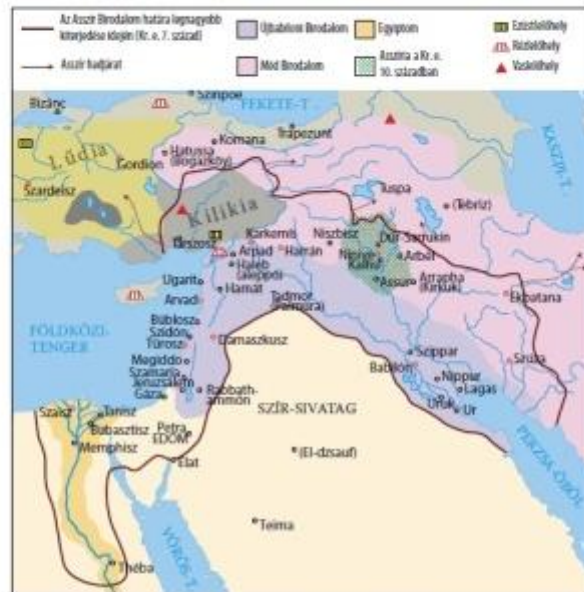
Az Asszír Birodalom határa legnagyobb kiterjedése idején (Kr. e. 7. század)
Asszír hadjárat
Újbabilóni Birodalom
Méd Birodalom
Egyiptom
Asszíria a Kr. e. 10. században
Ezüstlelőhely
Rézlelőhely
Vaslelőhely

Bizánc
Szinopé
FEKETE-T.
KASZPI-T.
Lüdia
Gordion
Komana
Hattusa (Boğazköy)
Trapezunt
Szardeisz
Kilikia
Tuspa
(Tebriz)
Tarszosz
Karkemis
Niszibisz
Dúr-Sarrukin
Arbél
Arpad
Harrán
Ninive
Kalhu
Halab (Aleppó)
Assur
Arrapha (Kirkuk)
Ugarit
Hamat
Ekbatana
Arvad
Tadmor (Palmüra)
FÖLDKÖZI-TENGER
Büblosz
Szidón
Türosz
Damaszkusz
Szuza
Megiddó
Szamaria
Jeruzsálem
Gáza
Rabbath-ammon
Szippar
Babilon
Nippur
Lagas
Uruk
Ur
SZÍR-SIVATAG
Szaisz
Tanisz
Bubasztisz
Memphisz
Petra
EDOM
Elat
(El-dzsauf)
PERZSA-ÖBÖL
VÖRÖS-T.
Teima
Théba